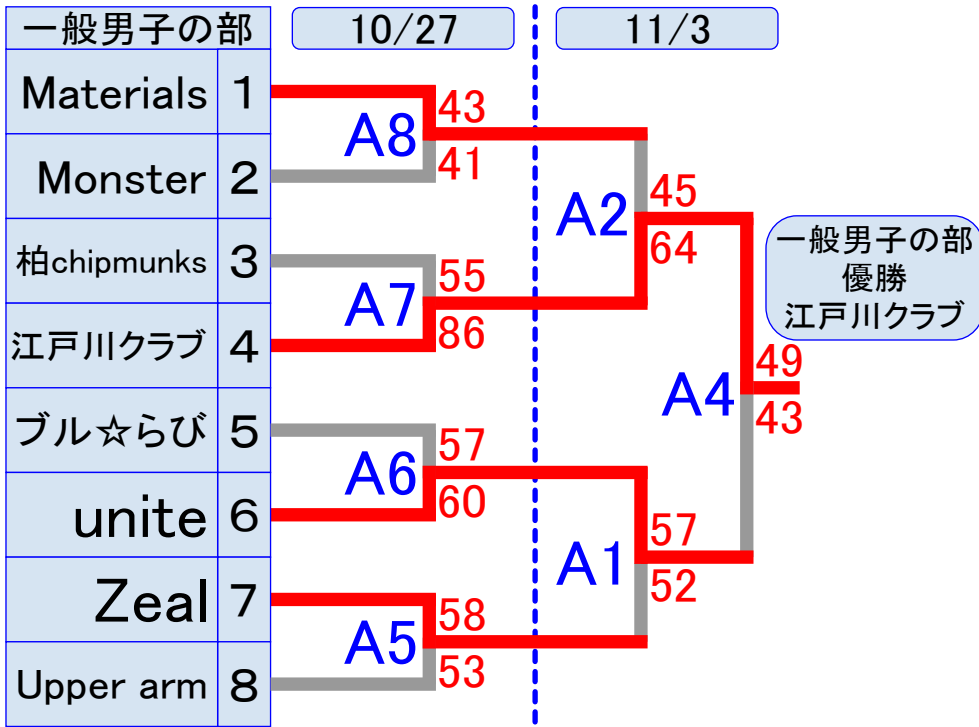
一般男子の部

10/27

11/3

| Materials | 1 |
|---|---|
| Monster | 2 |
| 柏chipmunks | 3 |
| 江戸川クラブ | 4 |
| ブル☆らび | 5 |
| unite | 6 |
| Zeal | 7 |
| Upper arm | 8 |

43
A8
41

55
A7
86

57
A6
60

58
A5
53

45
A2
64

57
A1
52

49
A4
43

一般男子の部
優勝
江戸川クラブ